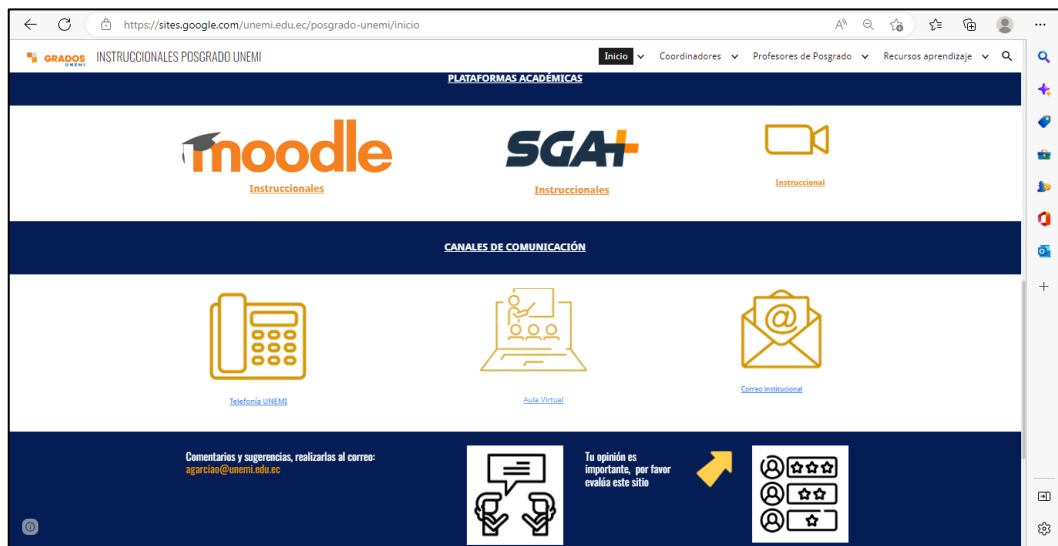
https://sites.google.com/unemi.edu.ec/posgrado-unemi/inicio

GRADOS UNEMI INSTRUCCIONALES POSGRADO UNEMI

Inicio Coordinadores Profesores de Posgrado Recursos aprendizaje

PLATAFORMAS ACADÉMICAS

moodle
Instruccionales

SGA+
Instruccionales

Instruccional

CANALES DE COMUNICACIÓN

Telefonía UNEMI

Aula Virtual

Correo institucional

Comentarios y sugerencias, realizarlas al correo:
agarciao@unemi.edu.ec

Tu opinión es importante, por favor evalúa este sitio